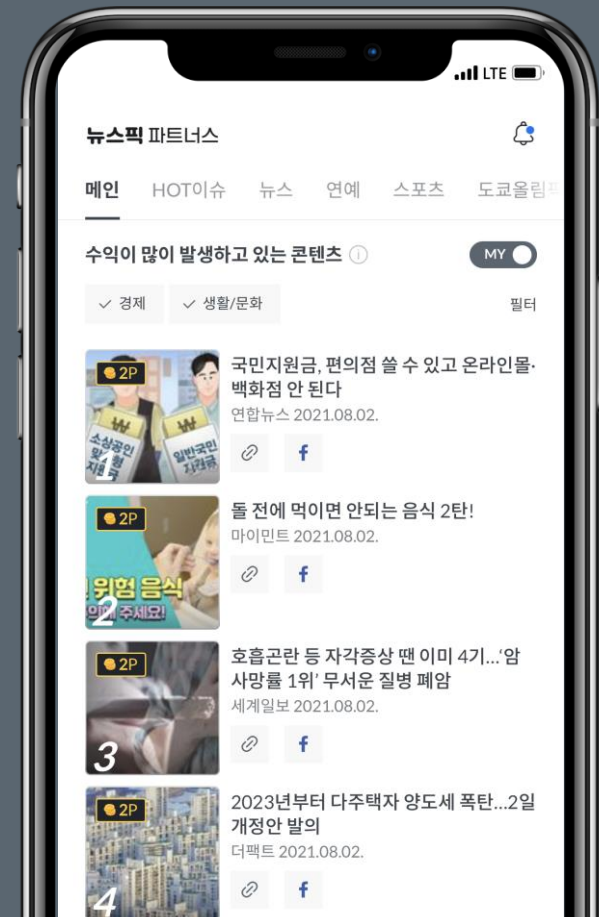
LTE

뉴스픽 파트너스

메인 HOT이슈 뉴스 연예 스포츠 도쿄올림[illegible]

수익이 많이 발생하고 있는 콘텐츠 ⓘ MY

✓ 경제 ✓ 생활/문화 필터

2P
소상공인 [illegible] 지원금
일반국민 지원금
1
국민지원금, 편의점 쓸 수 있고 온라인몰·백화점 안 된다
연합뉴스 2021.08.02.
f

2P
위험 음식
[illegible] 주세요!
2
돌 전에 먹이면 안되는 음식 2탄!
마이민트 2021.08.02.
f

2P
3
호흡곤란 등 자각증상 땐 이미 4기…'암 사망률 1위' 무서운 질병 폐암
세계일보 2021.08.02.
f

2P
4
2023년부터 다주택자 양도세 폭탄…2일 개정안 발의
더팩트 2021.08.02.
f